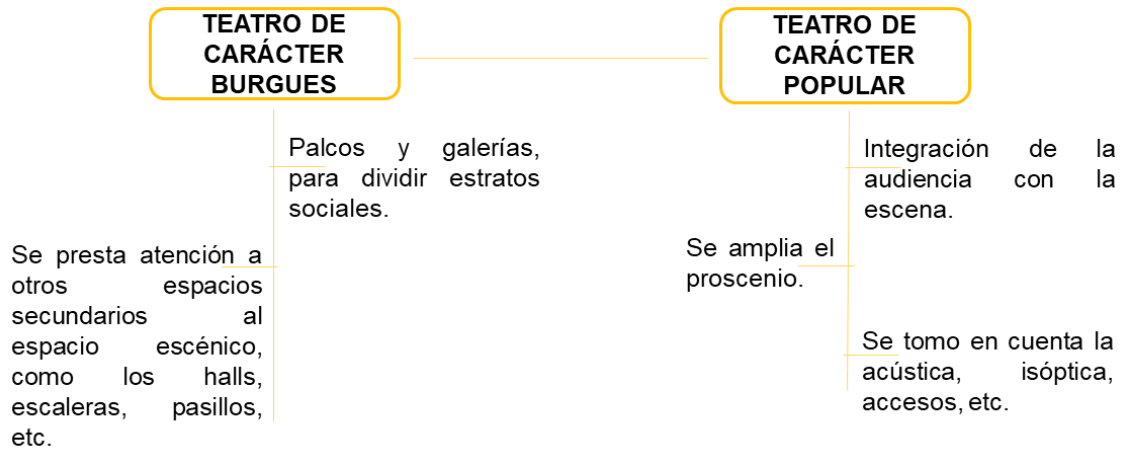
TEATRO DE CARÁCTER BURGUES

Palcos y galerías, para dividir estratos sociales.

Se presta atención a otros espacios secundarios al espacio escénico, como los halls, escaleras, pasillos, etc.

TEATRO DE CARÁCTER POPULAR

Integración de la audiencia con la escena.

Se amplia el proscenio.

Se tomo en cuenta la acústica, isóptica, accesos, etc.